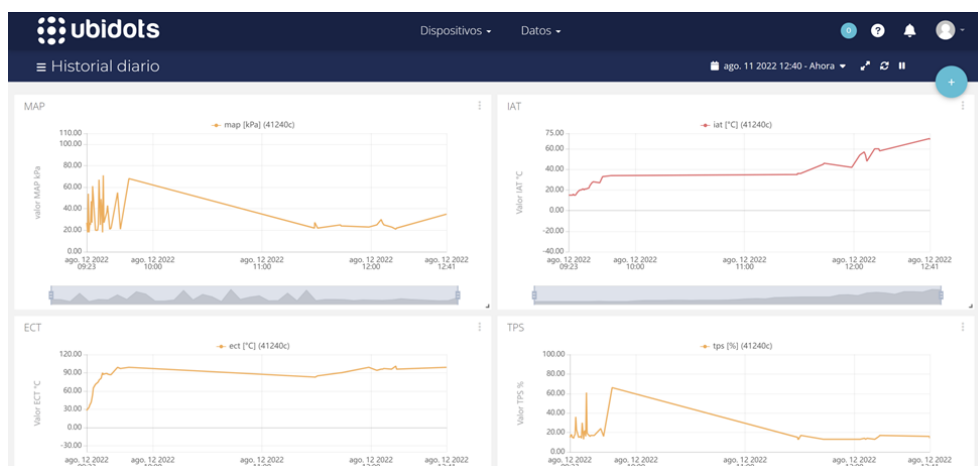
ubidots

Dispositivos ▾ Datos ▾

0

≡ Historial diario

ago. 11 2022 12:40 - Ahora ▾

+

MAP

map [kPa] (41240c)

valor MAP kPa

110.00
100.00
80.00
60.00
40.00
20.00
0.00

ago. 12 2022 09:23
ago. 12 2022 10:00
ago. 12 2022 11:00
ago. 12 2022 12:00
ago. 12 2022 12:41

IAT

iat [°C] (41240c)

Valor IAT °C

75.00
60.00
40.00
20.00
0.00
-20.00
-40.00

ago. 12 2022 09:23
ago. 12 2022 10:00
ago. 12 2022 11:00
ago. 12 2022 12:00
ago. 12 2022 12:41

ECT

ect [°C] (41240c)

Valor ECT °C

120.00
90.00
60.00
30.00
0.00
-30.00

ago. 12 2022 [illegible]
ago. 12 2022 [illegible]
ago. 12 2022 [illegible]
ago. 12 2022 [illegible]
ago. 12 2022 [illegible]

TPS

tps [%] (41240c)

Valor TPS %

100.00
80.00
60.00
40.00
20.00
0.00

ago. 12 2022 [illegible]
ago. 12 2022 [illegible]
ago. 12 2022 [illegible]
ago. 12 2022 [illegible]
ago. 12 2022 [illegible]